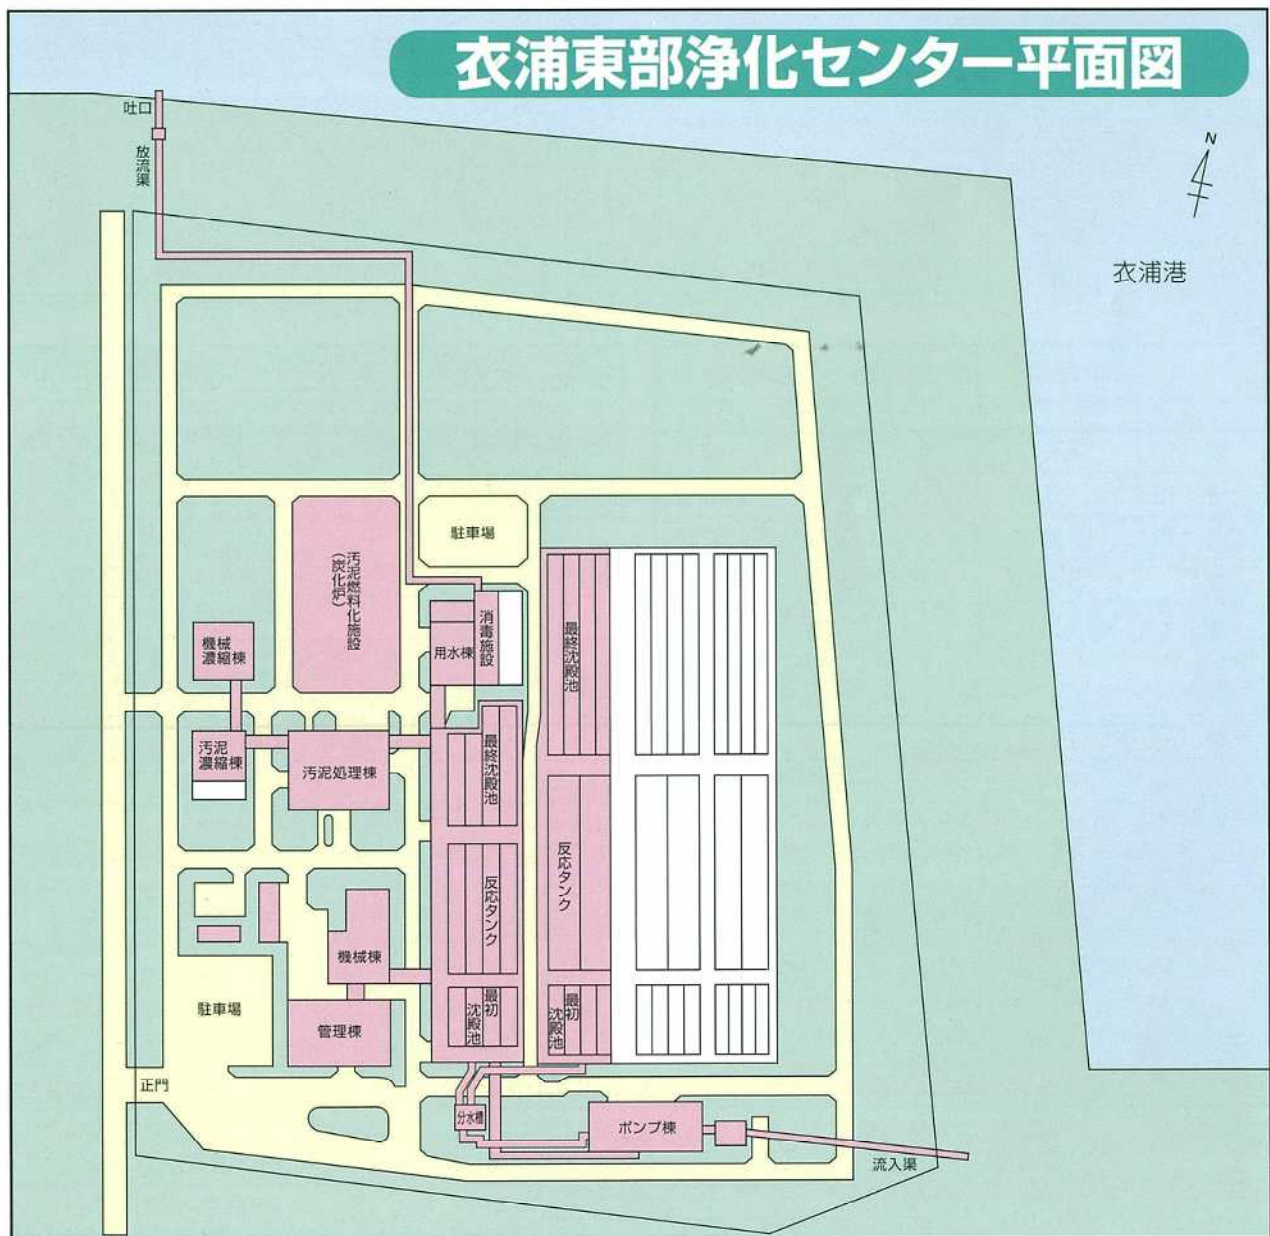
衣浦東部浄化センター平面図

N

衣浦港

吐口

放流渠

駐車場

汚泥燃料化施設（炭化炉）

機械濃縮棟

用水棟

消毒施設

最終沈殿池

最終沈殿池

汚泥濃縮棟

汚泥処理棟

反応タンク

反応タンク

機械棟

最初沈殿池

最初沈殿池

駐車場

管理棟

正門

分水槽

ポンプ棟

流入渠